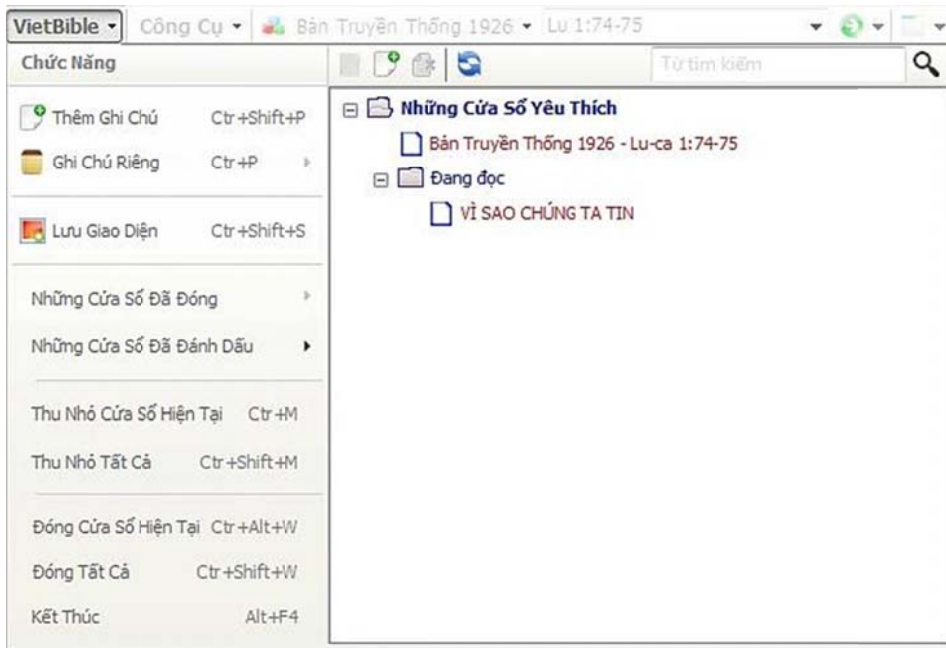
VietBible ▾ Công Cụ ▾ Bản Truyền Thống 1926 ▾ Lu 1:74-75

Chức Năng

Thêm Ghi Chú Ctr+Shift+P
Ghi Chú Riêng Ctr+P
Lưu Giao Diện Ctr+Shift+S
Những Cửa Sổ Đã Đóng
Những Cửa Sổ Đã Đánh Dấu
Thu Nhỏ Cửa Sổ Hiện Tại Ctr+M
Thu Nhỏ Tất Cả Ctr+Shift+M
Đóng Cửa Sổ Hiện Tại Ctr+Alt+W
Đóng Tất Cả Ctr+Shift+W
Kết Thúc Alt+F4

Từ tìm kiếm

Những Cửa Sổ Yêu Thích
Bản Truyền Thống 1926 - Lu-ca 1:74-75
Đang đọc
VÌ SAO CHÚNG TA TIN